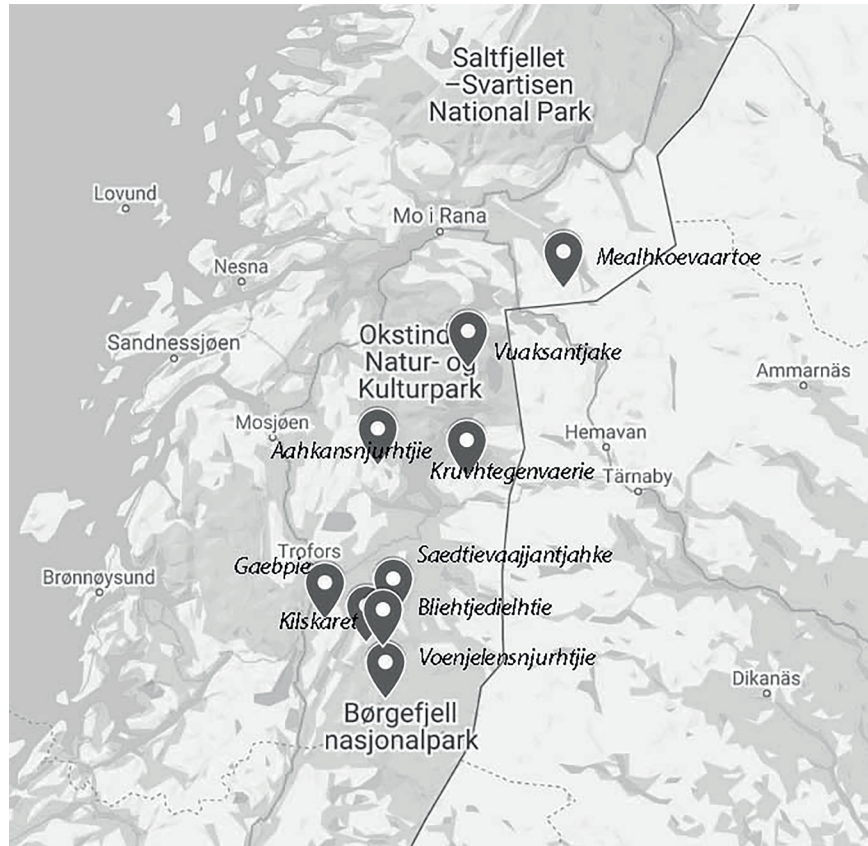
Saltfjellet
–Svartisen
National Park

Lovund

Mo i Rana

Mealhkoevaartoe

Nesna

Sandnessjøen

Okstind
Natur- og
Kulturpark

Vuaksantjake

Ammarnäs

Mosjøen

Aahkansnjurhtjie

Hemavan

Kruvhtegenvaerie

Tärnaby

Trofors

Gaebpie

Saedtievaajjantjahke

Brønnøysund

Kilskaret

Bliehtjedielhtie

Voenjelensnjurhtjie

Dikanäs

Børgefjell
nasjonalpark